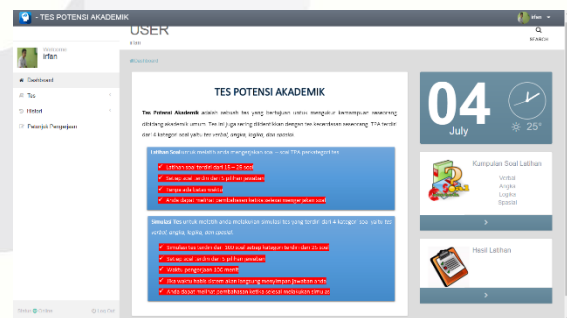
- TES POTENSI AKADEMIK

irfan

USER

irfan

Dashboard

irfan

Dashboard

Tes

Histori

Petunjuk Pengerjaan

TES POTENSI AKADEMIK

Tes Potensi Akademik adalah sebuah tes yang bertujuan untuk mengukur kemampuan seseorang dibidang akademik umum. Tes ini juga sering diidentikkan dengan tes kecerdasan seseorang. TPA terdiri dari 4 kategori soal yaitu tes verbal, angka, logika, dan spasial.

Latihan Soal untuk melatih anda mengerjakan soa - soal TPA per-kategori tes

Latihan soal terdiri dari 10 - 15 soal

Setiap soal terdiri dari 5 pilihan jawaban

Tanpa ada batas waktu

Anda dapat melihat pembahasan ketika selesai mengerjakan soal

Simulasi Tes untuk melatih anda melakukan simulasi tes yang terdiri dari 4 kategori tes yaitu tes verbal, angka, logika, dan spasial.

Simulasi tes terdiri dari 100 soal setiap kategori terdiri dari 25 soal

Setiap soal terdiri dari 5 pilihan jawaban

Waktu pengerjaan 100 menit

Jika waktu habis sistem akan langsung menyimpan jawaban anda

Anda dapat melihat pembahasan ketika selesai melakukan simulasi

04

July

25°

Kumpulan Soal Latihan

Verbal

Angka

Logika

Spasial

Hasil Latihan

Online

Log Out

SEARCH